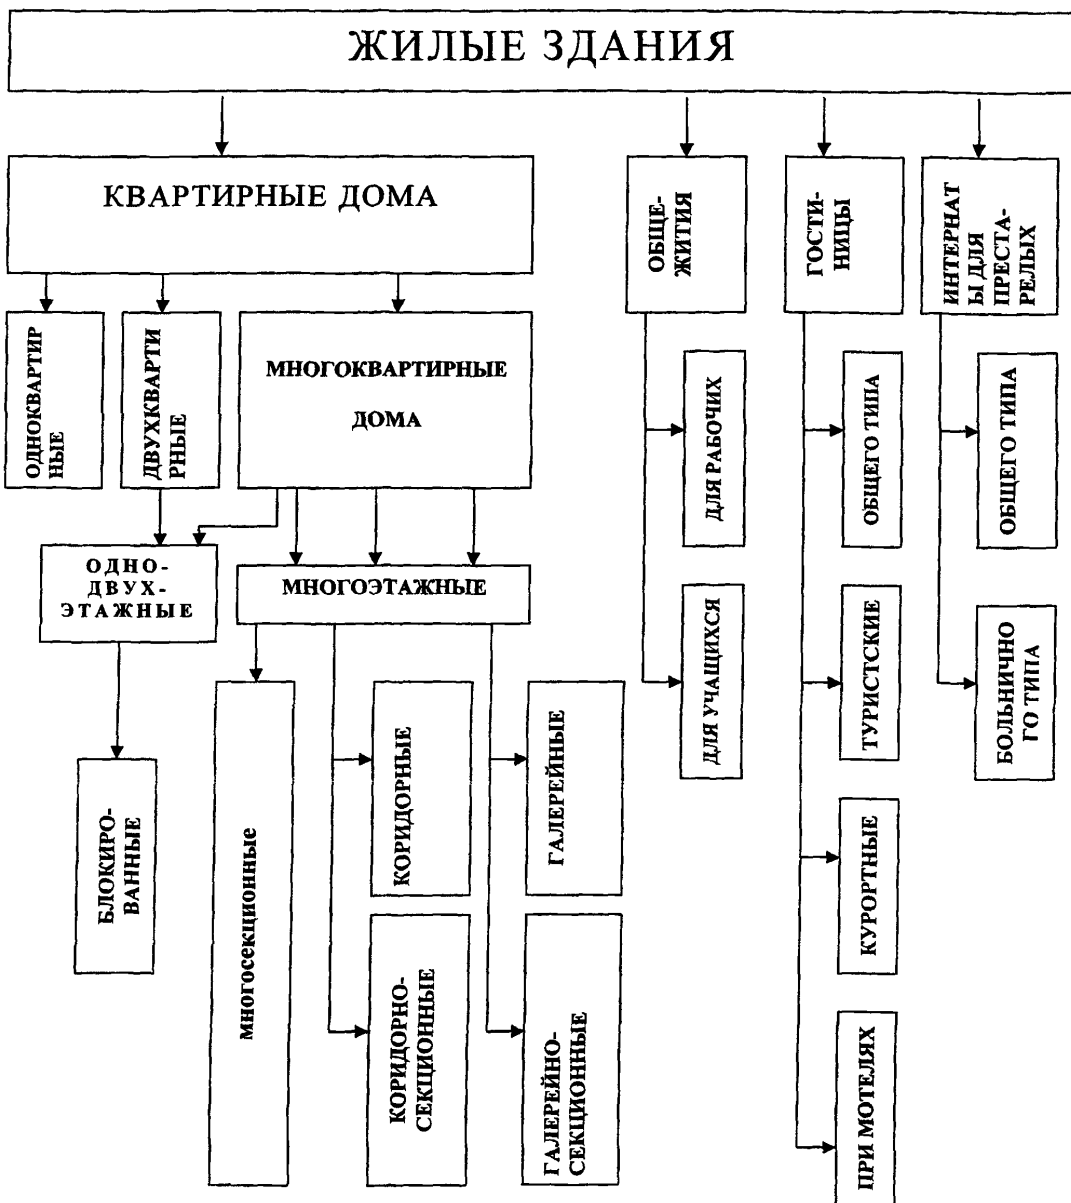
ЖИЛЫЕ ЗДАНИЯ

КВАРТИРНЫЕ ДОМА

ОБЩЕЖИТИЯ

ГОСТИНИЦЫ

ИНТЕРНАТЫ ДЛЯ ПРЕСТАРЕЛЫХ

ОДНОКВАРТИРНЫЕ

ДВУХКВАРТИРНЫЕ

МНОГОКВАРТИРНЫЕ ДОМА

ДЛЯ РАБОЧИХ

ОБЩЕГО ТИПА

ОБЩЕГО ТИПА

ОДНО-ДВУХ-ЭТАЖНЫЕ

МНОГОЭТАЖНЫЕ

ДЛЯ УЧАЩИХСЯ

ТУРИСТСКИЕ

БОЛЬНИЧНОГО ТИПА

многосекционные

КОРИДОРНЫЕ

ГАЛЕРЕЙНЫЕ

БЛОКИРОВАННЫЕ

КУРОРТНЫЕ

КОРИДОРНО-СЕКЦИОННЫЕ

ГАЛЕРЕЙНО-СЕКЦИОННЫЕ

ПРИ МОТЕЛЯХ